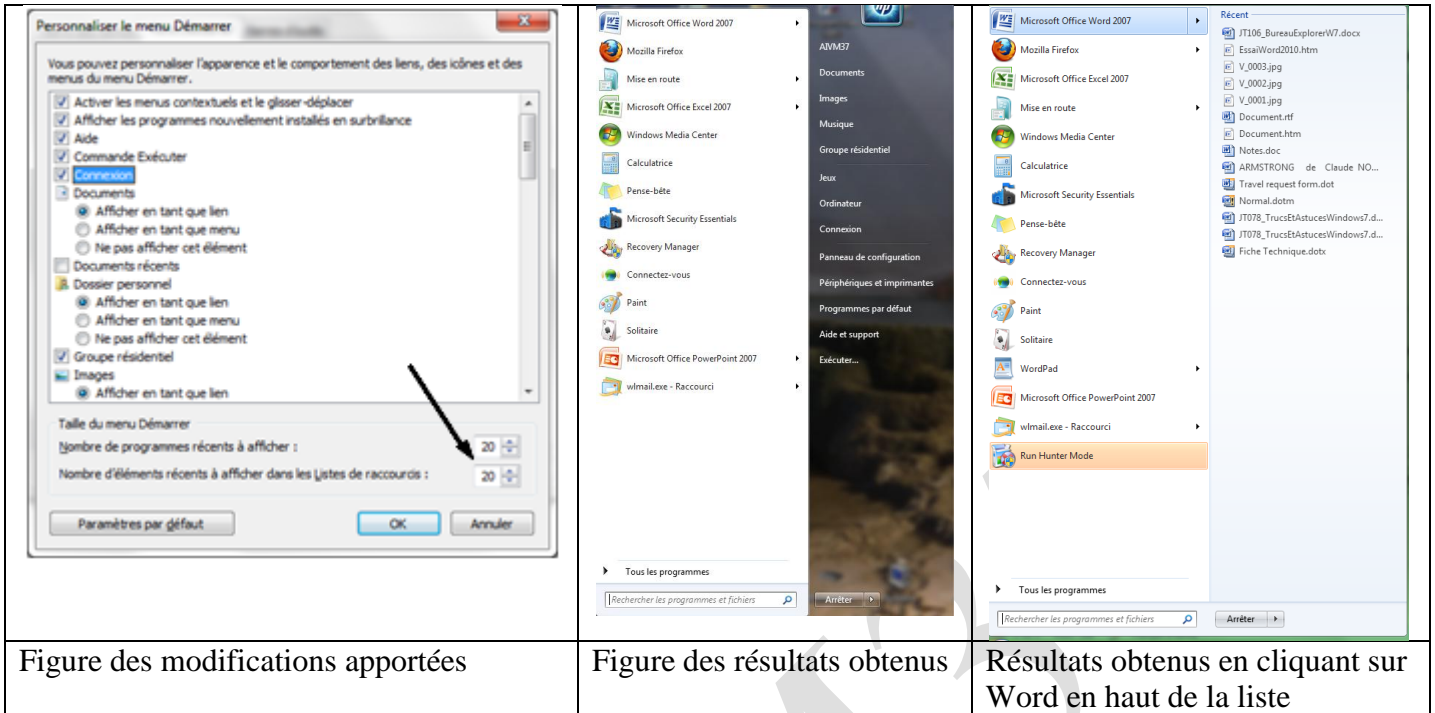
| Personnaliser le menu Démarrer<br><br>Vous pouvez personnaliser l'apparence et le comportement des liens, des icônes et des menus du menu Démarrer.<br><br>Activer les menus contextuels et le glisser-déplacer<br>Afficher les programmes nouvellement installés en surbrillance<br>Aide<br>Commande Exécuter<br>Connexion<br>Documents<br>Afficher en tant que lien<br>Afficher en tant que menu<br>Ne pas afficher cet élément<br>Documents récents<br>Dossier personnel<br>Afficher en tant que lien<br>Afficher en tant que menu<br>Ne pas afficher cet élément<br>Groupe résidentiel<br>Images<br>Afficher en tant que lien<br><br>Taille du menu Démarrer<br>Nombre de programmes récents à afficher : 20<br>Nombre d'éléments récents à afficher dans les Listes de raccourcis : 20<br><br>Paramètres par défaut OK Annuler | Microsoft Office Word 2007<br>Mozilla Firefox<br>Mise en route<br>Microsoft Office Excel 2007<br>Windows Media Center<br>Calculatrice<br>Pense-bête<br>Microsoft Security Essentials<br>Recovery Manager<br>Connectez-vous<br>Paint<br>Solitaire<br>Microsoft Office PowerPoint 2007<br>wlmail.exe - Raccourci<br><br>AIVM37<br>Documents<br>Images<br>Musique<br>Groupe résidentiel<br>Jeux<br>Ordinateur<br>Connexion<br>Panneau de configuration<br>Périphériques et imprimantes<br>Programmes par défaut<br>Aide et support<br>Exécuter...<br><br>Tous les programmes<br>Rechercher les programmes et fichiers<br>Arrêter | Microsoft Office Word 2007<br>Mozilla Firefox<br>Microsoft Office Excel 2007<br>Mise en route<br>Windows Media Center<br>Calculatrice<br>Microsoft Security Essentials<br>Pense-bête<br>Recovery Manager<br>Connectez-vous<br>Paint<br>Solitaire<br>WordPad<br>Microsoft Office PowerPoint 2007<br>wlmail.exe - Raccourci<br>Run Hunter Mode<br><br>Récent<br>JT106_BureauExplorerW7.docx<br>EssaiWord2010.htm<br>V_0003.jpg<br>V_0002.jpg<br>V_0001.jpg<br>Document.rtf<br>Document.htm<br>Notes.doc<br>ARMSTRONG de Claude NO...<br>Travel request form.dot<br>Normal.dotm<br>JT078_TrucsEtAstucesWindows7.d...<br>JT078_TrucsEtAstucesWindows7.d...<br>Fiche Technique.dotx<br><br>Tous les programmes<br>Rechercher les programmes et fichiers<br>Arrêter |
|---|---|---|
| Figure des modifications apportées | Figure des résultats obtenus | Résultats obtenus en cliquant sur Word en haut de la liste |